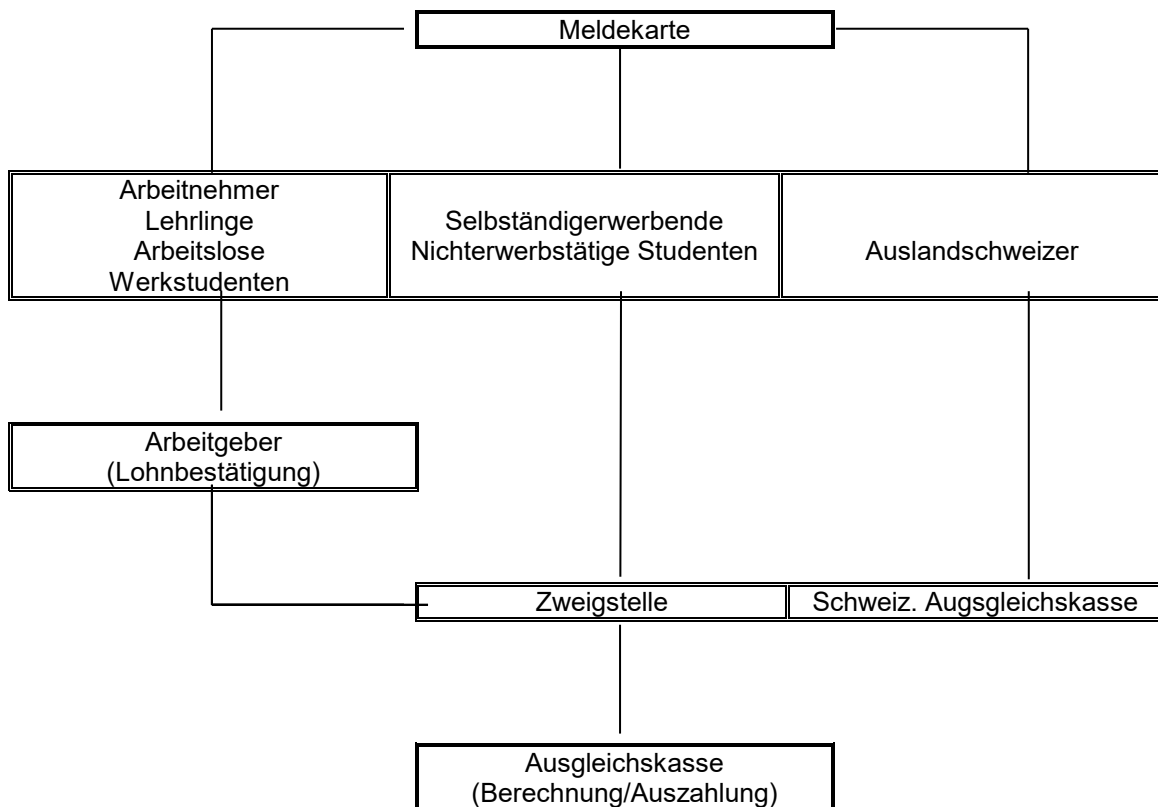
Meldekarte

Arbeitnehmer
Lehrlinge
Arbeitslose
Werkstudenten

Selbständigerwerbende
Nichterwerbstätige Studenten

Auslandschweizer

Arbeitgeber
(Lohnbestätigung)

Zweigstelle

Schweiz. Augsgleichskasse

Ausgleichskasse
(Berechnung/Auszahlung)